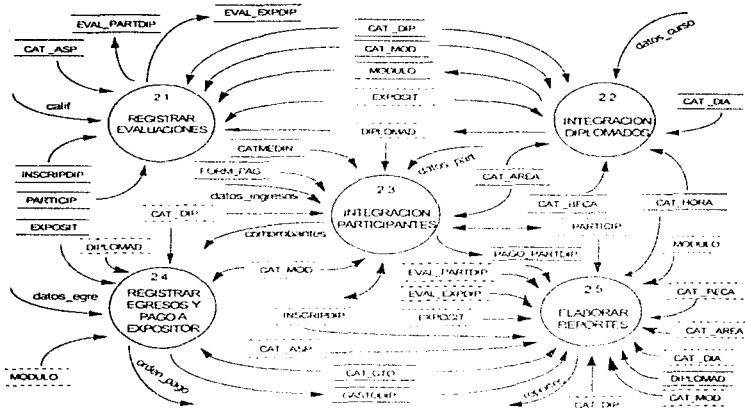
EVAL_PARTDIP
EVAL_EXPDIP
CAT_ASP
CAT_DIP
CAT_MOD
datos_curso
MODULO
calif
2.1
REGISTRAR EVALUACIONES
EXPOSIT
2.2
INTEGRACION DIPLOMADOS
CAT_DIA
DIPLOMAD
INSCRIPDIP
CATMEDIN
datos_part
CAT_AREA
FORM_PAG
PARTICIP
datos_ingresos
2.3
INTEGRACION PARTICIPANTES
CAT_HECA
CAT_HORA
EXPOSIT
CAT_DIP
PARTICIP
comprobantes
DIPLOMAD
MODULO
PAGO_PARTDIP
2.4
REGISTRAR EGRESOS Y PAGO A EXPOSITOR
CAT_MOD
EVAL_PARTDIP
datos_egre
EVAL_EXPDIP
CAT_FECA
2.5
ELABORAR REPORTES
INSCRIPDIP
EXPOSIT
CAT_AREA
CAT_ASP
MODULO
orden_pago
CAT_DIA
CAT_GTO
DIPLOMAD
GASTODIP
reportes
CAT_DIP
CAT_MOD